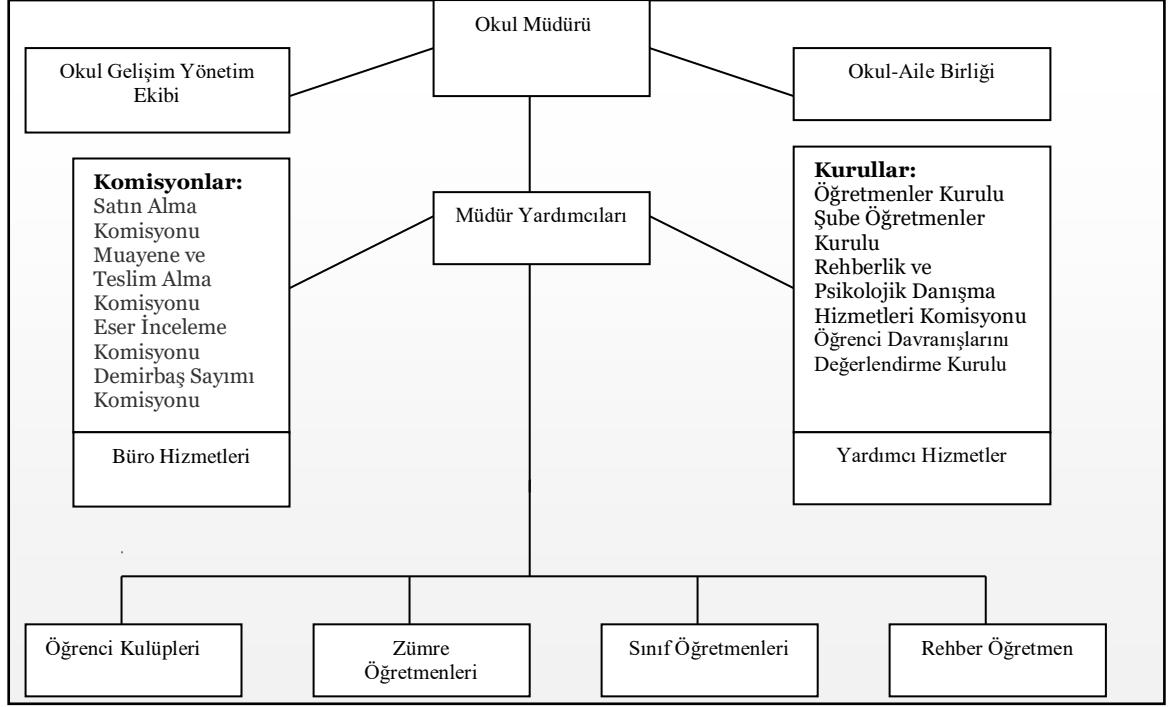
Okul Müdürü

Okul Gelişim Yönetim Ekibi

Okul-Aile Birliği

**Komisyonlar:**
Satın Alma Komisyonu
Muayene ve Teslim Alma Komisyonu
Eser İnceleme Komisyonu
Demirbaş Sayımı Komisyonu

Büro Hizmetleri

Müdür Yardımcıları

**Kurullar:**
Öğretmenler Kurulu
Şube Öğretmenler Kurulu
Rehberlik ve Psikolojik Danışma Hizmetleri Komisyonu
Öğrenci Davranışlarını Değerlendirme Kurulu

Yardımcı Hizmetler

Öğrenci Kulüpleri

Zümre Öğretmenleri

Sınıf Öğretmenleri

Rehber Öğretmen